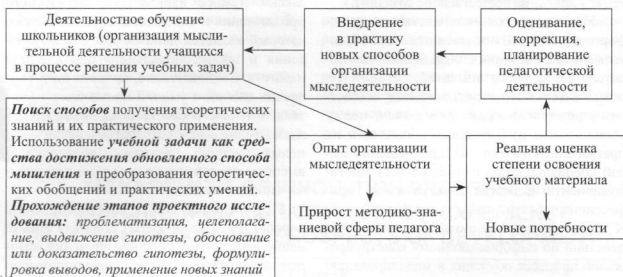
Деятельностное обучение школьников (организация мыслительной деятельности учащихся в процессе решения учебных задач)

Внедрение в практику новых способов организации мыследеятельности

Оценивание, коррекция, планирование педагогической деятельности

***Поиск способов*** получения теоретических знаний и их практического применения. Использование ***учебной задачи как средства достижения обновленного способа мышления*** и преобразования теоретических обобщений и практических умений. ***Прохождение этапов проектного исследования:*** *проблематизация, целеполагание, выдвижение гипотезы, обоснование или доказательство гипотезы, формулировка выводов, применение новых знаний*

Опыт организации мыследеятельности

Прирост методико-знаниевой сферы педагога

Реальная оценка степени освоения учебного материала

Новые потребности